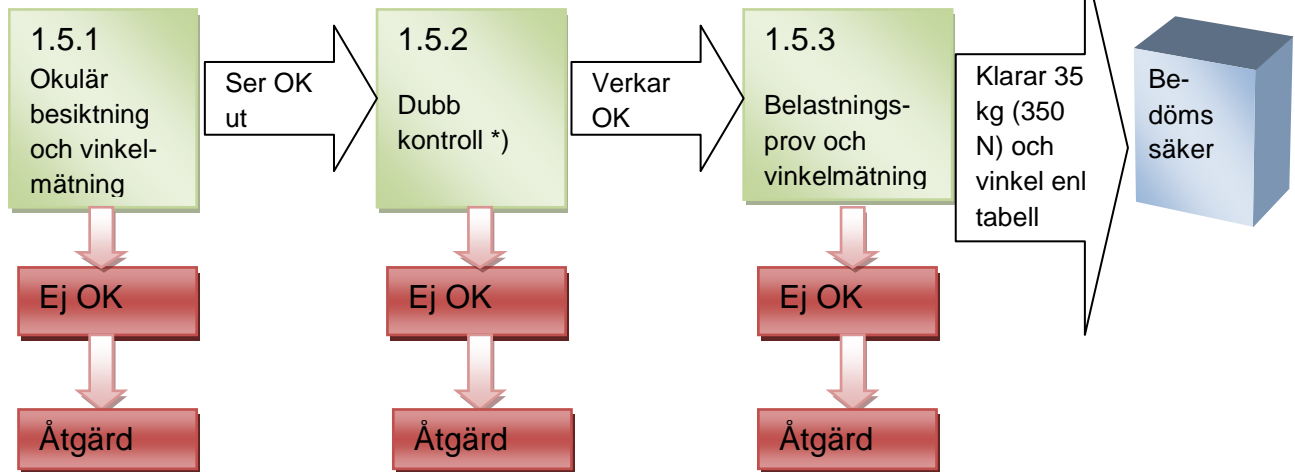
1.5.1
Okulär besiktning och vinkelmätning

Ser OK ut

1.5.2
Dubb kontroll *)

Verkar OK

1.5.3
Belastningsprov och vinkelmätning

Klarar 35 kg (350 N) och vinkel enl tabell

Bedöms säker

Ej OK

Åtgärd

Ej OK

Åtgärd

Ej OK

Åtgärd